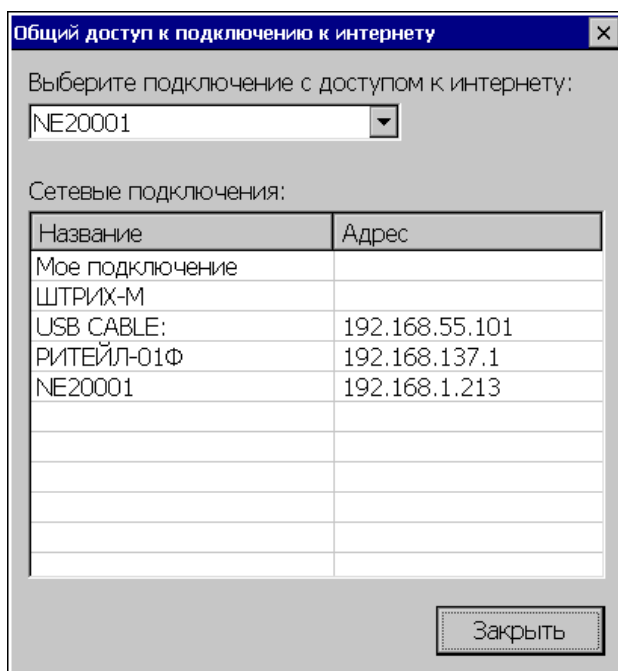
Общий доступ к подключению к интернету ×

Выберите подключение с доступом к интернету:

NE20001

Сетевые подключения:

| Название | Адрес |
|---|---|
| Мое подключение | |
| ШТРИХ-М | |
| USB CABLE: | 192.168.55.101 |
| РИТЕЙЛ-01Ф | 192.168.137.1 |
| NE20001 | 192.168.1.213 |

Закрыть